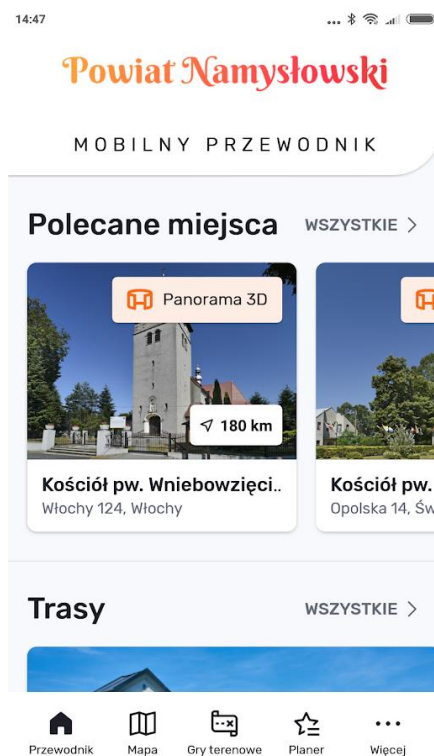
14:47

Powiat Namysłowski

MOBILNY PRZEWODNIK

Polecane miejsca

WSZYSTKIE >

Panorama 3D

180 km

Kościół pw. Wniebowzięci...

Włochy 124, Włochy

Kościół pw.

Opolska 14, Św

Trasy

WSZYSTKIE >

Przewodnik

Mapa

Gry terenowe

Planer

Więcej